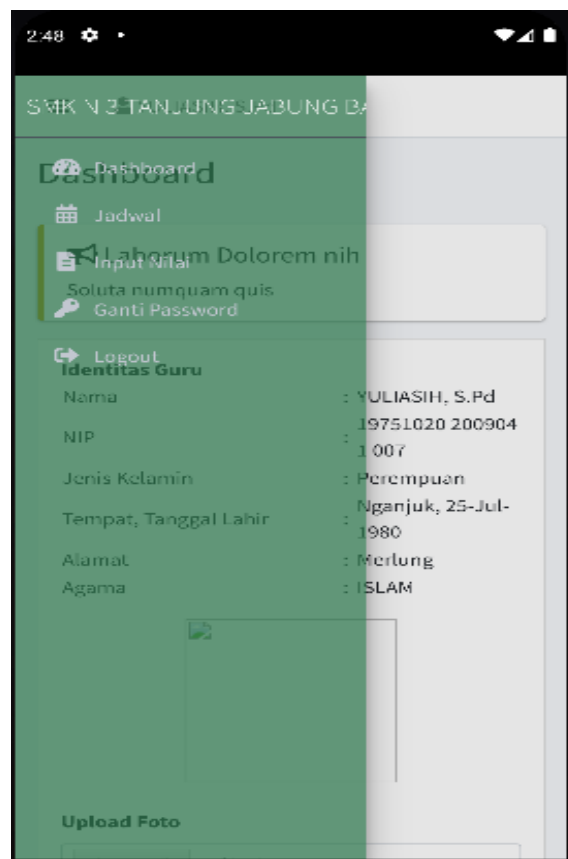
2:48

SMK N 3 TANJUNG JABUNG B

Dashboard

Dashboard
Jadwal
Input Nilai
Ganti Password
Logout

Laborum Dolorem nih
Soluta numquam quis

Identitas Guru

| | |
|---|---|
| Nama | : YULIASIH, S.Pd |
| NIP | : 19751020 200904 1 007 |
| Jenis Kelamin | : Perempuan |
| Tempat, Tanggal Lahir | : Nganjuk, 25-Jul-1980 |
| Alamat | : Merlung |
| Agama | : ISLAM |

Upload Foto